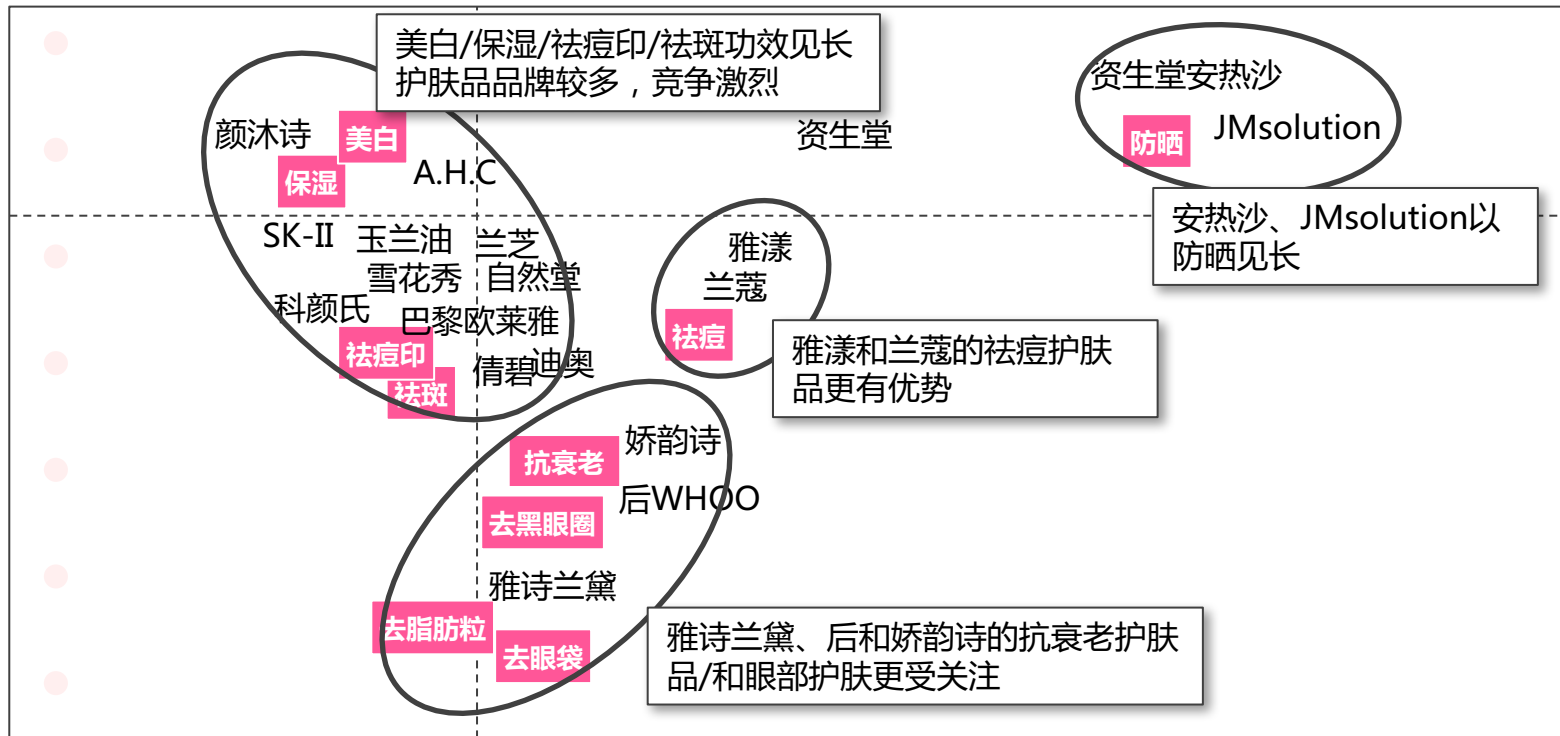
美白/保湿/祛痘印/祛斑功效见长护肤品品牌较多，竞争激烈

颜沐诗 美白
保湿 A.H.C
SK-II 玉兰油 兰芝
雪花秀 自然堂
科颜氏
巴黎欧莱雅
祛痘印
倩碧 迪奥
祛斑

资生堂

资生堂安热沙
防晒 JMsolution

安热沙、JMsolution以防晒见长

雅漾
兰蔻
祛痘

雅漾和兰蔻的祛痘护肤品更有优势

抗衰老 娇韵诗
后WHOO
去黑眼圈
雅诗兰黛
去脂肪粒
去眼袋

雅诗兰黛、后和娇韵诗的抗衰老护肤品/和眼部护肤更受关注